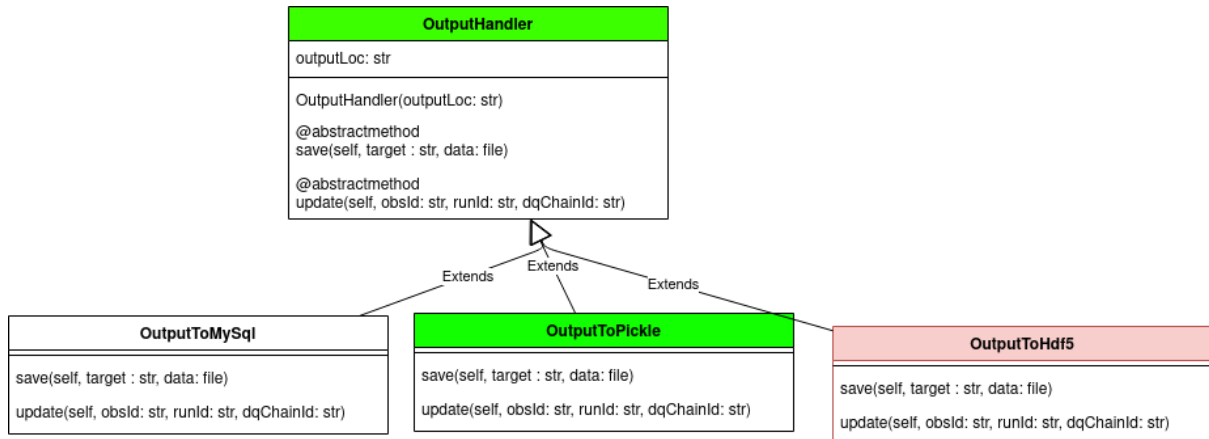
OutputHandler

outputLoc: str

OutputHandler(outputLoc: str)

@abstractmethod
save(self, target : str, data: file)

@abstractmethod
update(self, obsId: str, runId: str, dqChainId: str)

Extends

Extends

Extends

OutputToMySql

save(self, target : str, data: file)

update(self, obsId: str, runId: str, dqChainId: str)

OutputToPickle

save(self, target : str, data: file)

update(self, obsId: str, runId: str, dqChainId: str)

OutputToHdf5

save(self, target : str, data: file)

update(self, obsId: str, runId: str, dqChainId: str)